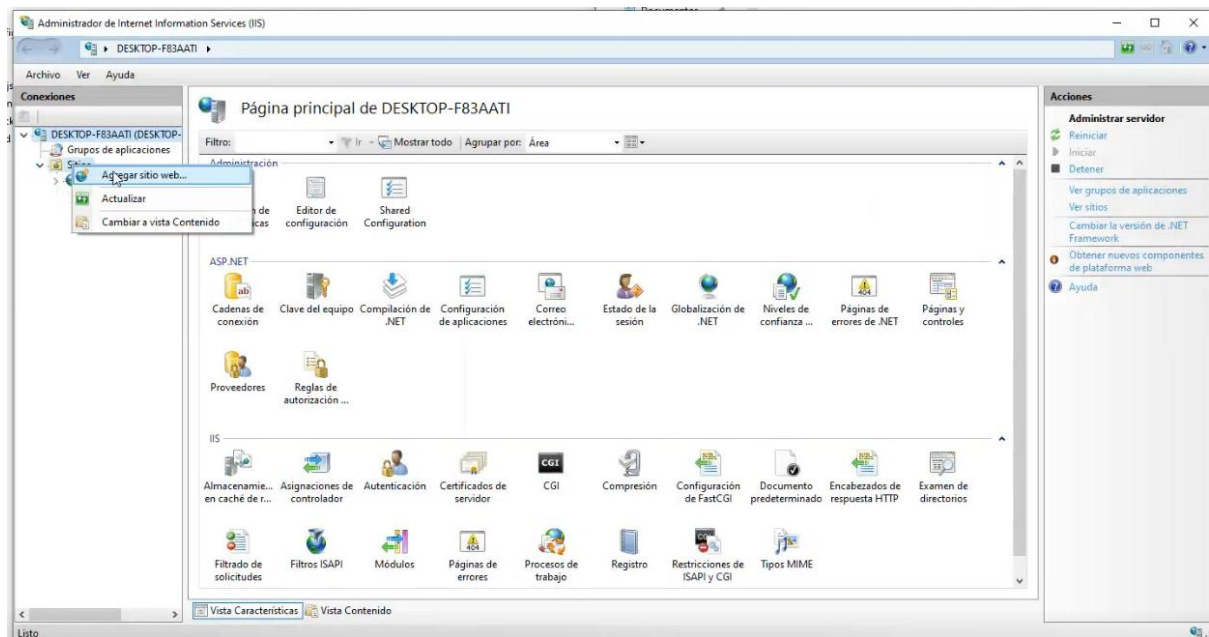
Administrador de Internet Information Services (IIS)

DESKTOP-F83AATI ▸

Archivo Ver Ayuda

Conexiones

DESKTOP-F83AATI (DESKTOP-
Grupos de aplicaciones
Sitios

Agregar sitio web...
Actualizar
Cambiar a vista Contenido

Página principal de DESKTOP-F83AATI

Filtro: Ir Mostrar todo Agrupar por: Área

Administración

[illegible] de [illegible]cas
Editor de configuración
Shared Configuration

ASP.NET

Cadenas de conexión
Clave del equipo
Compilación de .NET
Configuración de aplicaciones
Correo electróni...
Estado de la sesión
Globalización de .NET
Niveles de confianza ...
Páginas de errores de .NET
Páginas y controles
Proveedores
Reglas de autorización ...

IIS

Almacenamie... en caché de r...
Asignaciones de controlador
Autenticación
Certificados de servidor
CGI
Compresión
Configuración de FastCGI
Documento predeterminado
Encabezados de respuesta HTTP
Examen de directorios
Filtrado de solicitudes
Filtros ISAPI
Módulos
Páginas de errores
Procesos de trabajo
Registro
Restricciones de ISAPI y CGI
Tipos MIME

Vista Características Vista Contenido

Acciones

Administrar servidor
Reiniciar
Iniciar
Detener
Ver grupos de aplicaciones
Ver sitios
Cambiar la versión de .NET Framework
Obtener nuevos componentes de plataforma web
Ayuda

Listo